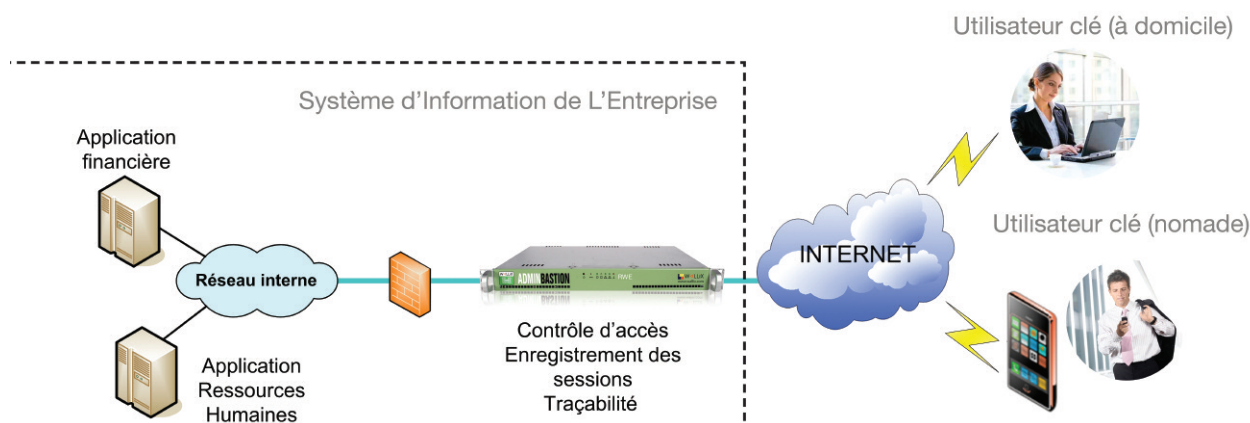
Utilisateur clé (à domicile)

Système d'Information de L'Entreprise

Application financière

Réseau interne

ADMIN BASTION

INTERNET

Utilisateur clé (nomade)

Application Ressources Humaines

Contrôle d'accès
Enregistrement des sessions
Traçabilité